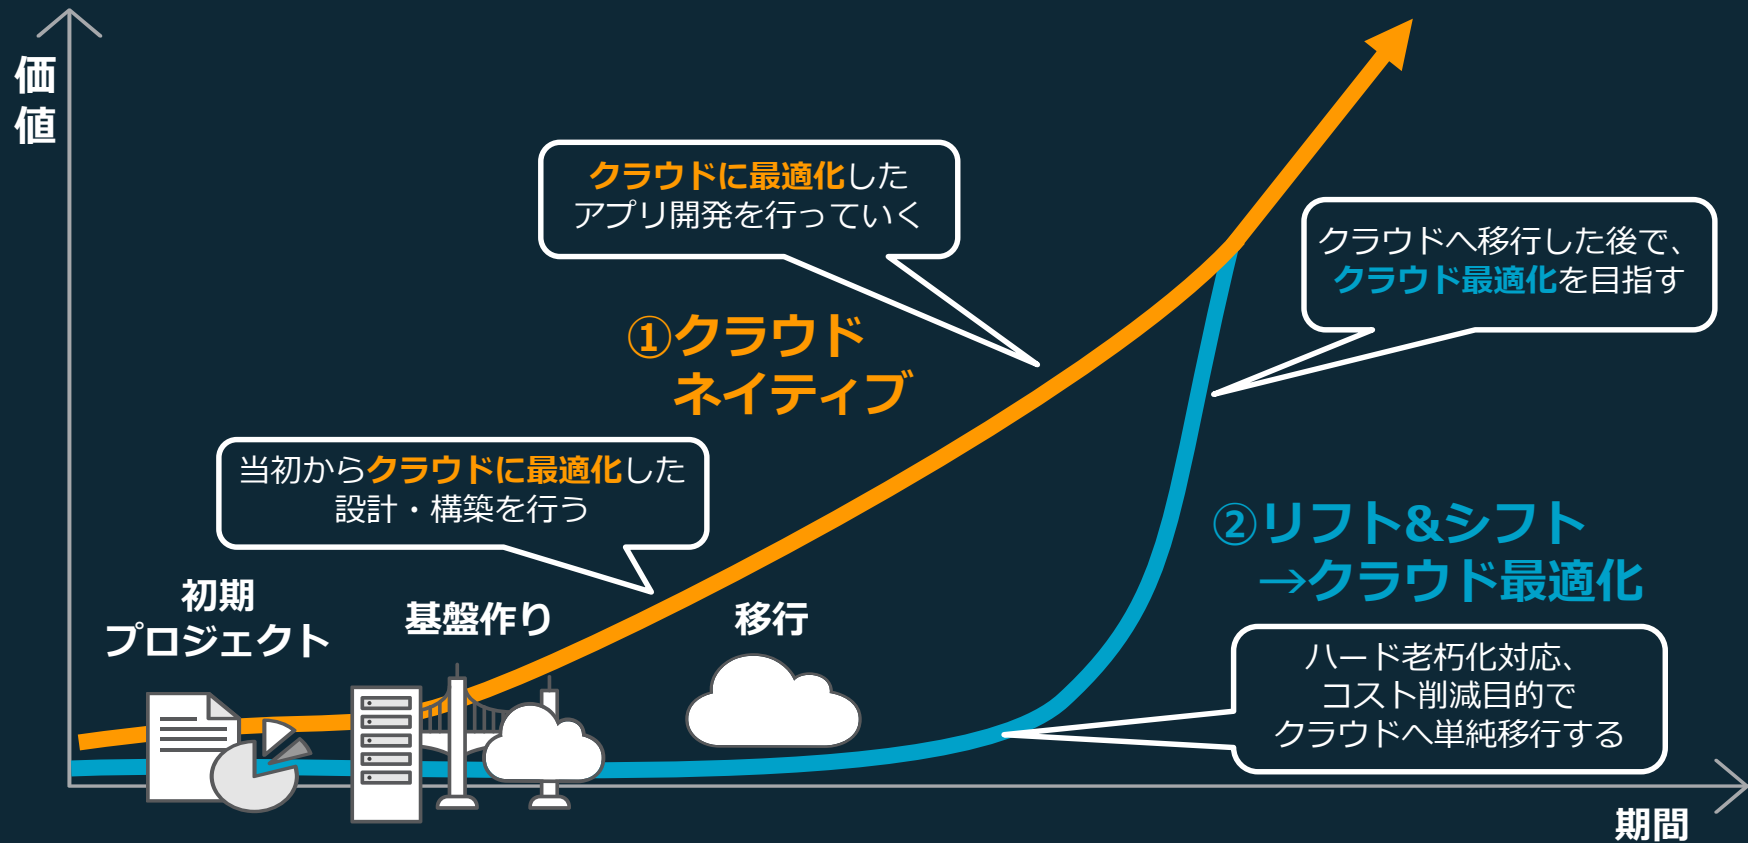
価値

クラウドに最適化した
アプリ開発を行っていく

①クラウド
ネイティブ

クラウドへ移行した後で、
クラウド最適化を目指す

当初からクラウドに最適化した
設計・構築を行う

②リフト&シフト
→クラウド最適化

初期
プロジェクト

基盤作り

移行

ハード老朽化対応、
コスト削減目的で
クラウドへ単純移行する

期間